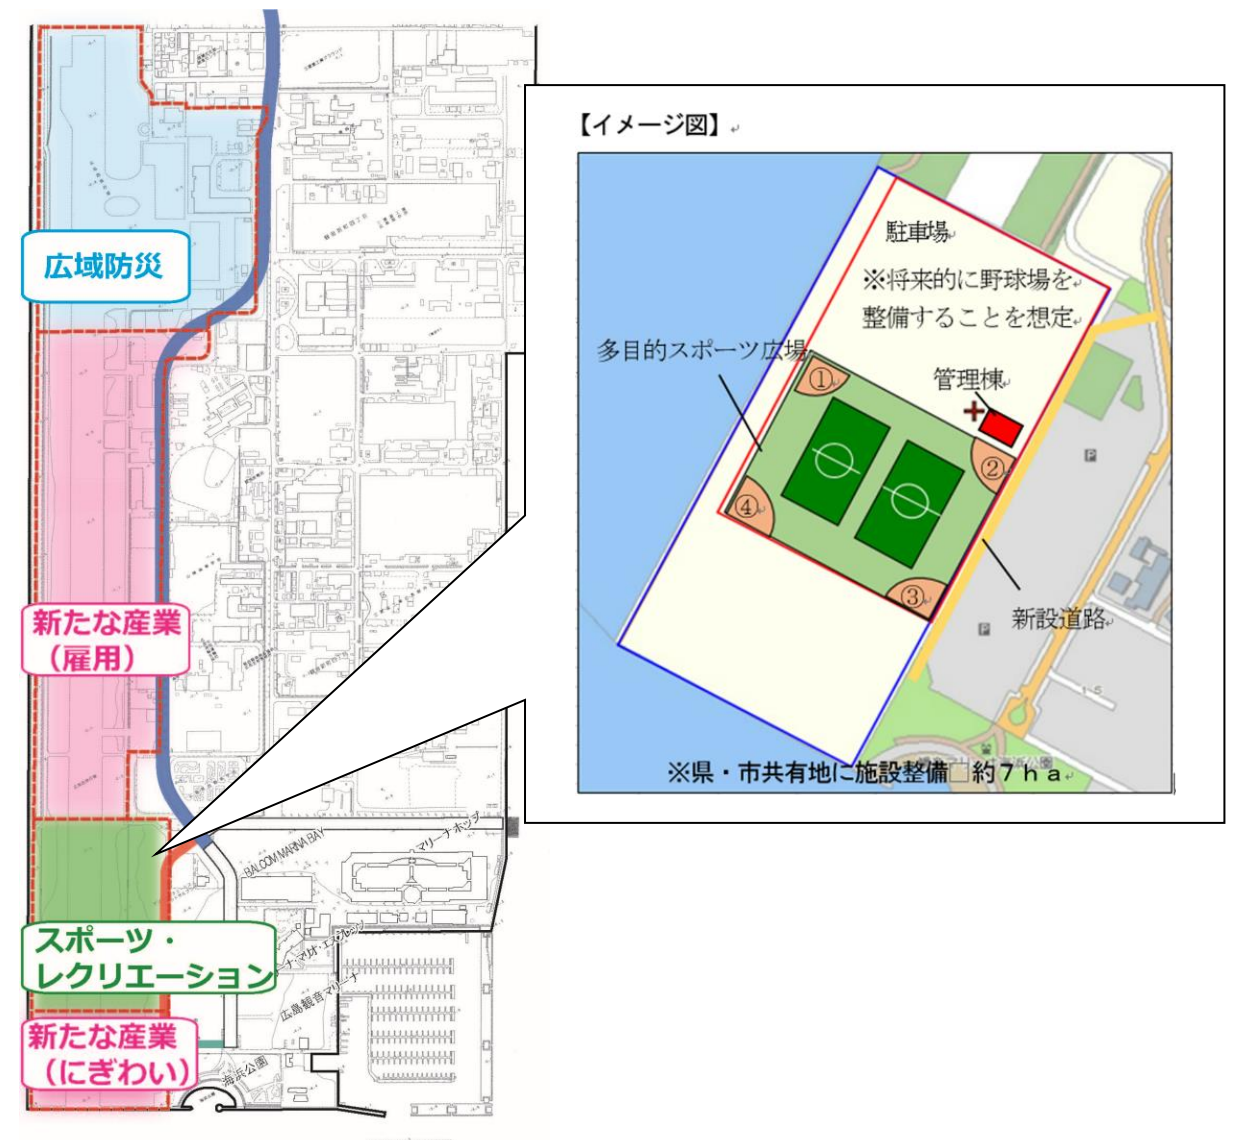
広域防災

新たな産業（雇用）

スポーツ・レクリエーション

新たな産業（にぎわい）

BALCOM MARINA BAY

マリーナホップ

広島観音マリーナ

海浜公園

【イメージ図】

駐車場

※将来的に野球場を整備することを想定

多目的スポーツ広場

管理棟

①

②

③

④

新設道路

P

P

※県・市共有地に施設整備 約７ｈａ